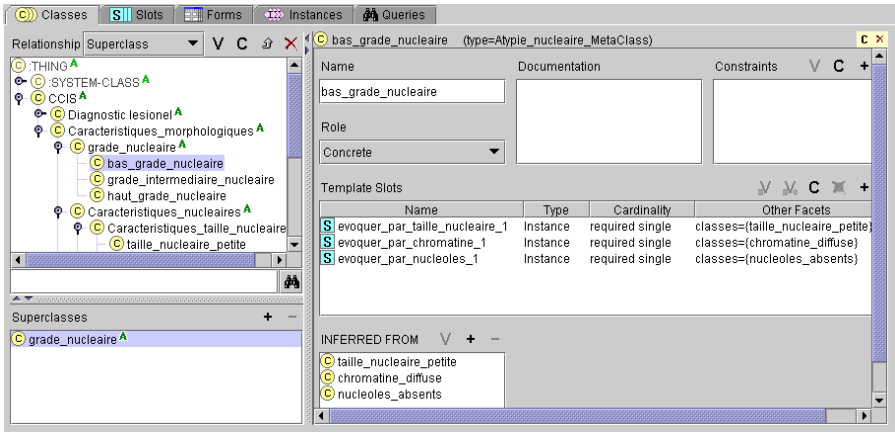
Classes | Slots | Forms | Instances | Queries

Relationship Superclass V C

:THING A
:SYSTEM-CLASS A
CCIS A
Diagnostic lesionel A
Caracteristiques_morphologiques A
grade_nucleaire A
bas_grade_nucleaire
grade_intermediaire_nucleaire
haut_grade_nucleaire
Caracteristiques_nucleaires A
Caracteristiques_taille_nucleaire
taille_nucleaire_petite

Superclasses + −
grade_nucleaire A

bas_grade_nucleaire (type=Atypie_nucleaire_MetaClass) C ×

Name
bas_grade_nucleaire

Documentation

Constraints V C +

Role
Concrete

Template Slots V C +

| Name | Type | Cardinality | Other Facets |
|---|---|---|---|
| S evoquer_par_taille_nucleaire_1 | Instance | required single | classes={taille_nucleaire_petite} |
| S evoquer_par_chromatine_1 | Instance | required single | classes={chromatine_diffuse} |
| S evoquer_par_nucleoles_1 | Instance | required single | classes={nucleoles_absents} |

INFERRED FROM V + −
taille_nucleaire_petite
chromatine_diffuse
nucleoles_absents